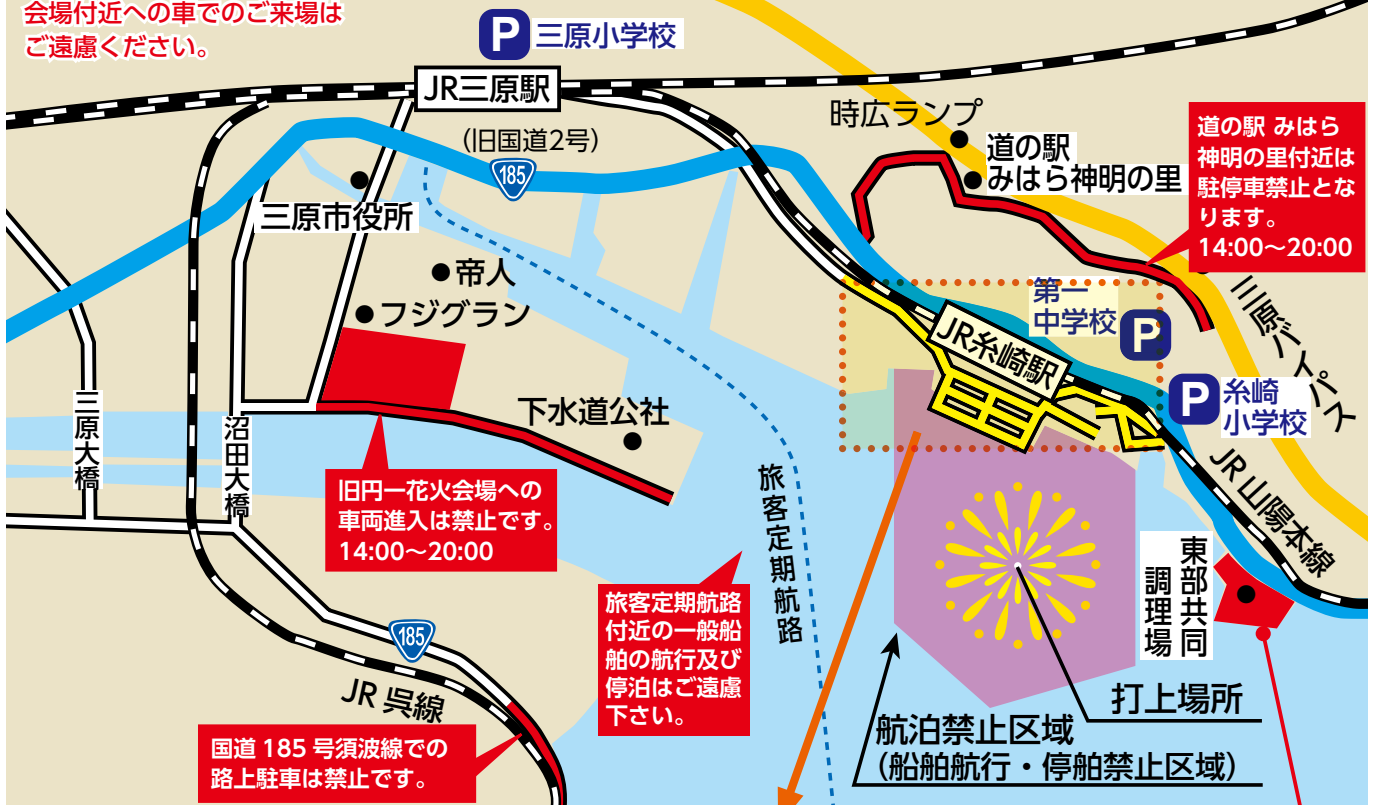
会場付近への車でのご来場はご遠慮ください。

P 三原小学校

JR三原駅

(旧国道2号)

185

三原市役所

帝人

フジグラン

時広ランプ

道の駅
みはら神明の里

道の駅 みはら神明の里付近は駐停車禁止となります。14:00〜20:00

第一中学校 P

JR糸崎駅

P 糸崎小学校

三原バイパス

JR山陽本線

三原大橋

沼田大橋

下水道公社

旧円一花火会場への車両進入は禁止です。14:00〜20:00

旅客定期航路

旅客定期航路付近の一般船舶の航行及び停泊はご遠慮下さい。

東部共同調理場

打上場所

航泊禁止区域
(船舶航行・停船禁止区域)

185

JR 呉線

国道 185 号須波線での路上駐車は禁止です。